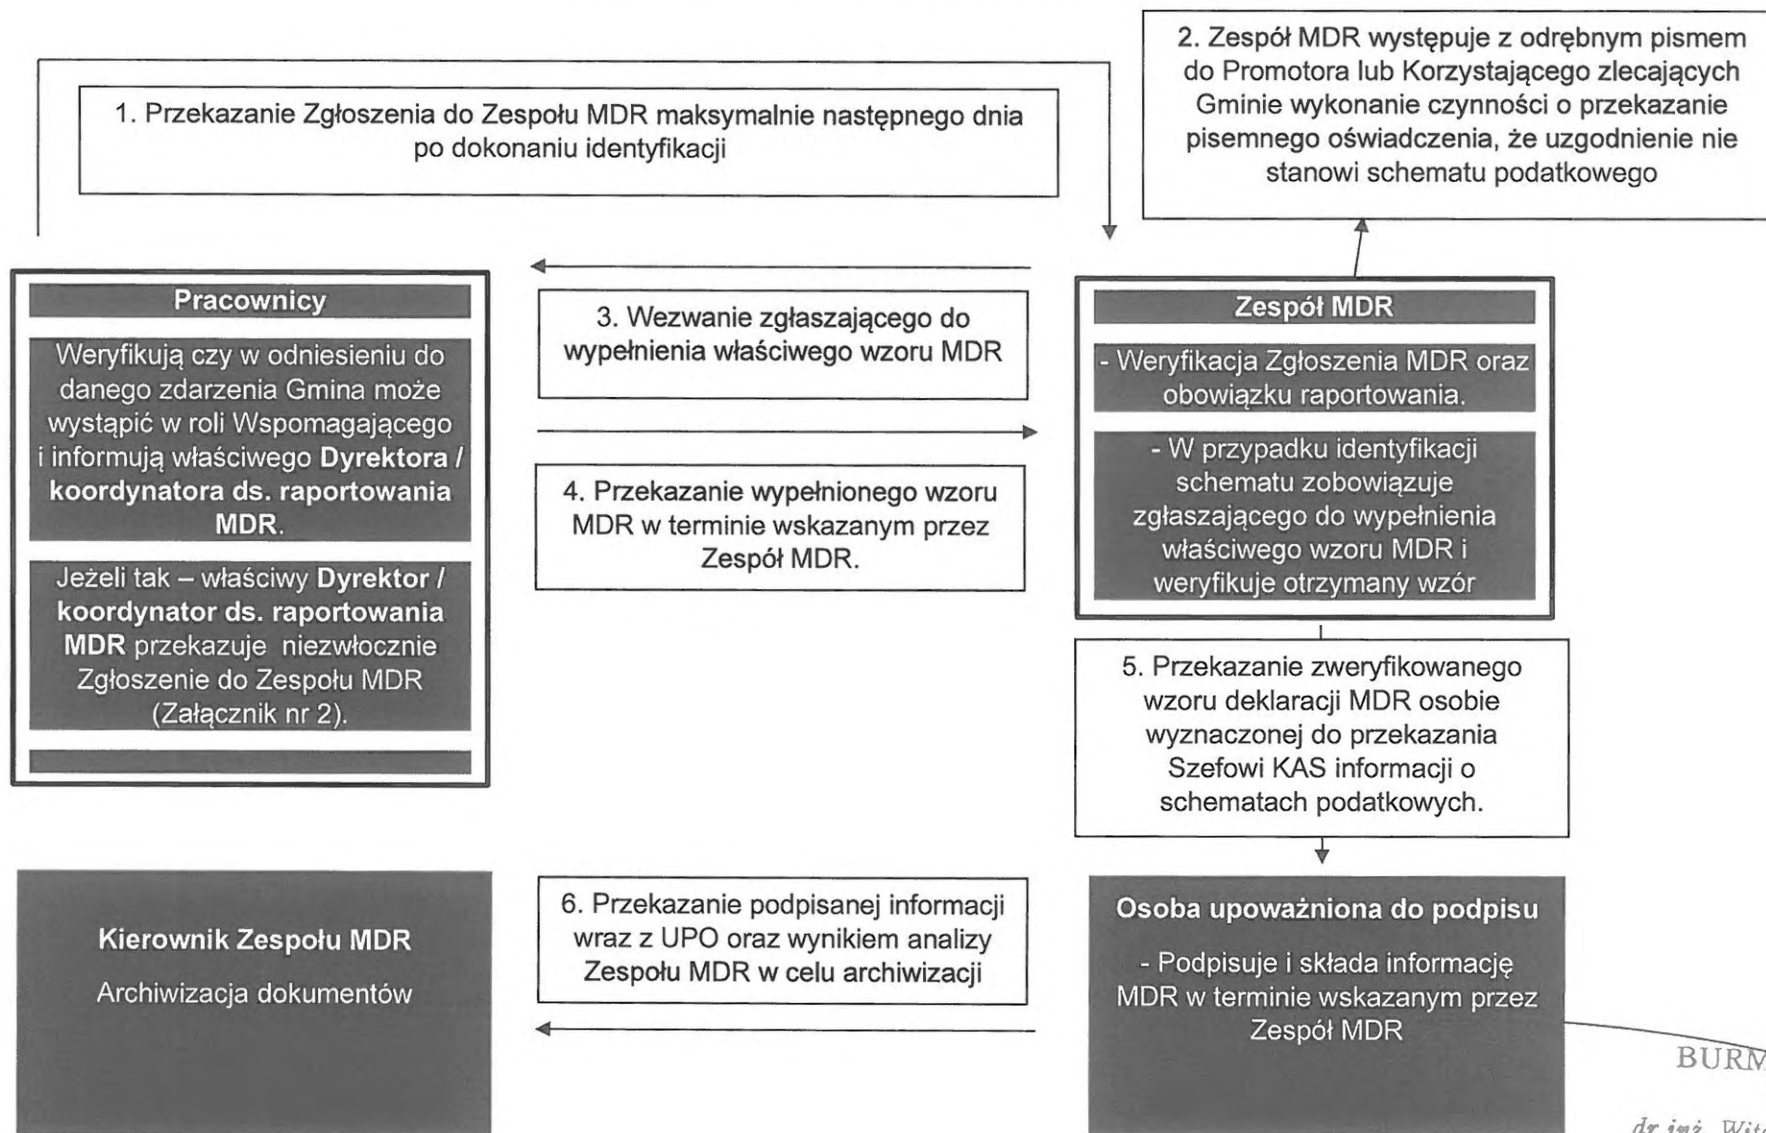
2. Zespół MDR występuje z odrębnym pismem do Promotora lub Korzystającego zlecających Gminie wykonanie czynności o przekazanie pisemnego oświadczenia, że uzgodnienie nie stanowi schematu podatkowego

1. Przekazanie Zgłoszenia do Zespołu MDR maksymalnie następnego dnia po dokonaniu identyfikacji

Pracownicy

Weryfikują czy w odniesieniu do danego zdarzenia Gmina może wystąpić w roli Wspomagającego i informują właściwego **Dyrektora / koordynatora ds. raportowania MDR**.

Jeżeli tak – właściwy **Dyrektor / koordynator ds. raportowania MDR** przekazuje niezwłocznie Zgłoszenie do Zespołu MDR (Załącznik nr 2).

3. Wezwanie zgłaszającego do wypełnienia właściwego wzoru MDR

4. Przekazanie wypełnionego wzoru MDR w terminie wskazanym przez Zespół MDR.

Zespół MDR

- Weryfikacja Zgłoszenia MDR oraz obowiązku raportowania.

- W przypadku identyfikacji schematu zobowiązuje zgłaszającego do wypełnienia właściwego wzoru MDR i weryfikuje otrzymany wzór

5. Przekazanie zweryfikowanego wzoru deklaracji MDR osobie wyznaczonej do przekazania Szefowi KAS informacji o schematach podatkowych.

Kierownik Zespołu MDR

Archiwizacja dokumentów

6. Przekazanie podpisanej informacji wraz z UPO oraz wynikiem analizy Zespołu MDR w celu archiwizacji

Osoba upoważniona do podpisu

- Podpisuje i składa informację MDR w terminie wskazanym przez Zespół MDR

BURM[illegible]

dr inż. Wit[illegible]